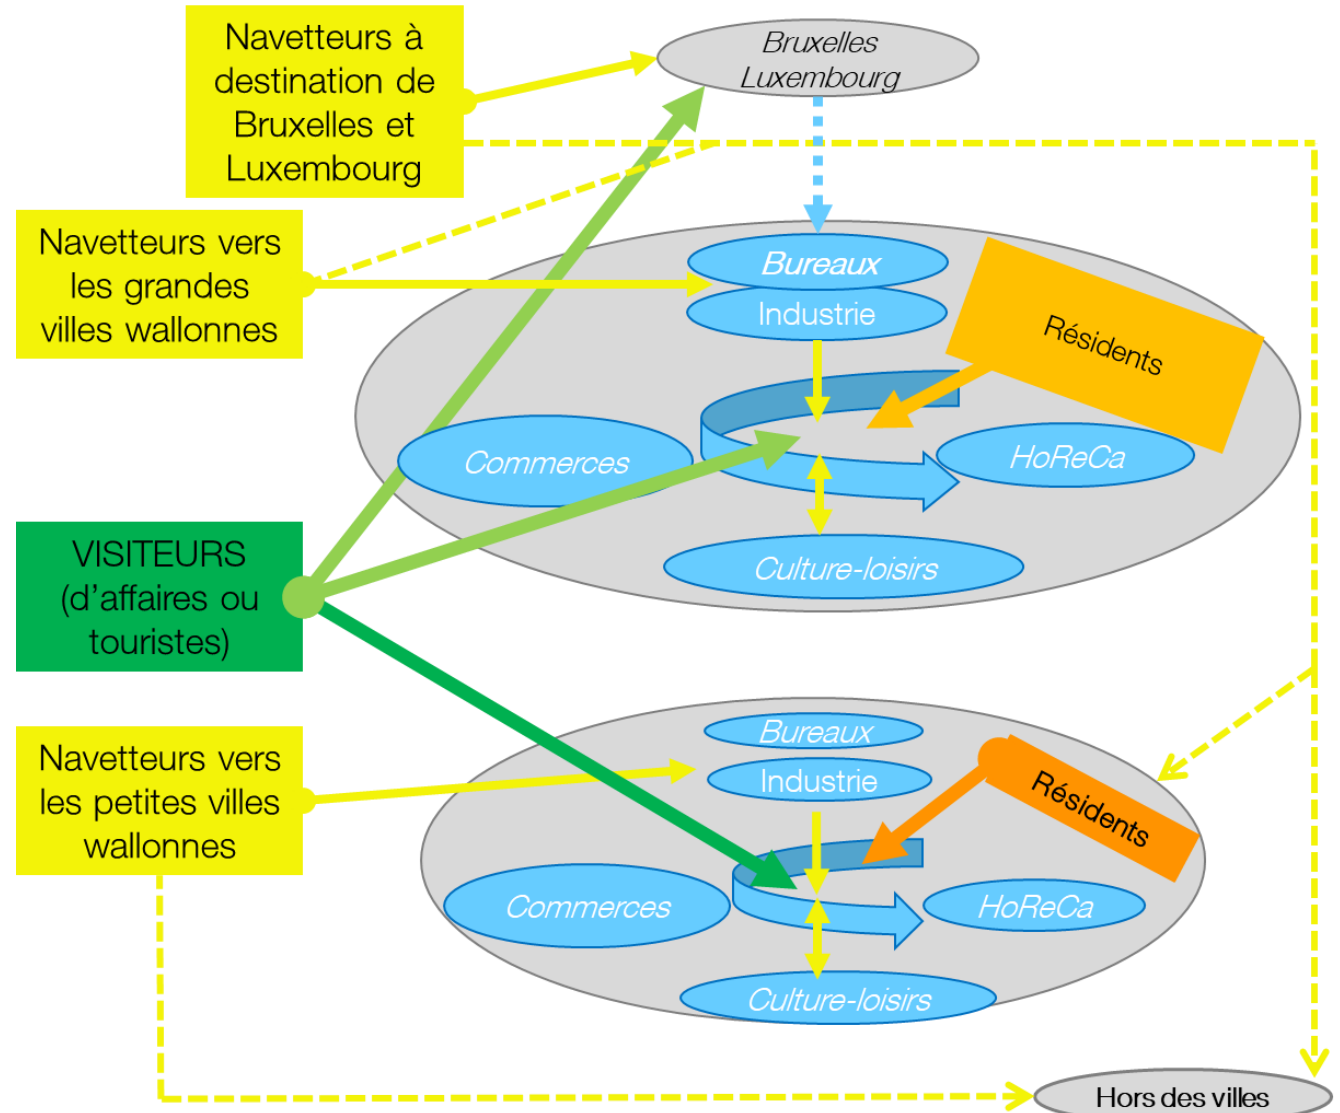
Navetteurs à destination de Bruxelles et Luxembourg

Bruxelles
Luxembourg

Navetteurs vers les grandes villes wallonnes

Bureaux
Industrie
Résidents
Commerces
HoReCa
Culture-loisirs

VISITEURS (d'affaires ou touristes)

Navetteurs vers les petites villes wallonnes

Bureaux
Industrie
Résidents
Commerces
HoReCa
Culture-loisirs

Hors des villes